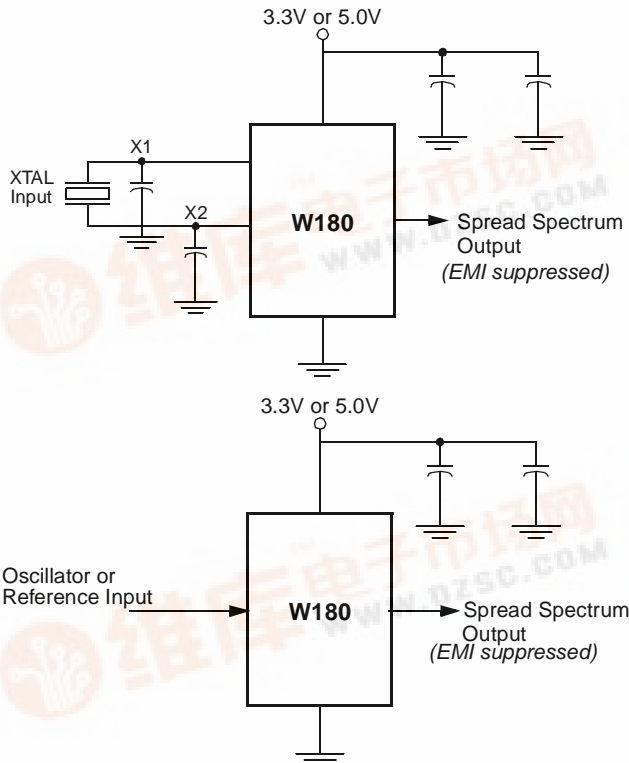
3.3V or 5.0V

X1

XTAL Input

X2

W180

Spread Spectrum Output
(EMI suppressed)

3.3V or 5.0V

Oscillator or Reference Input

W180

Spread Spectrum Output
(EMI suppressed)

维库电子市场网
www.dzsc.com